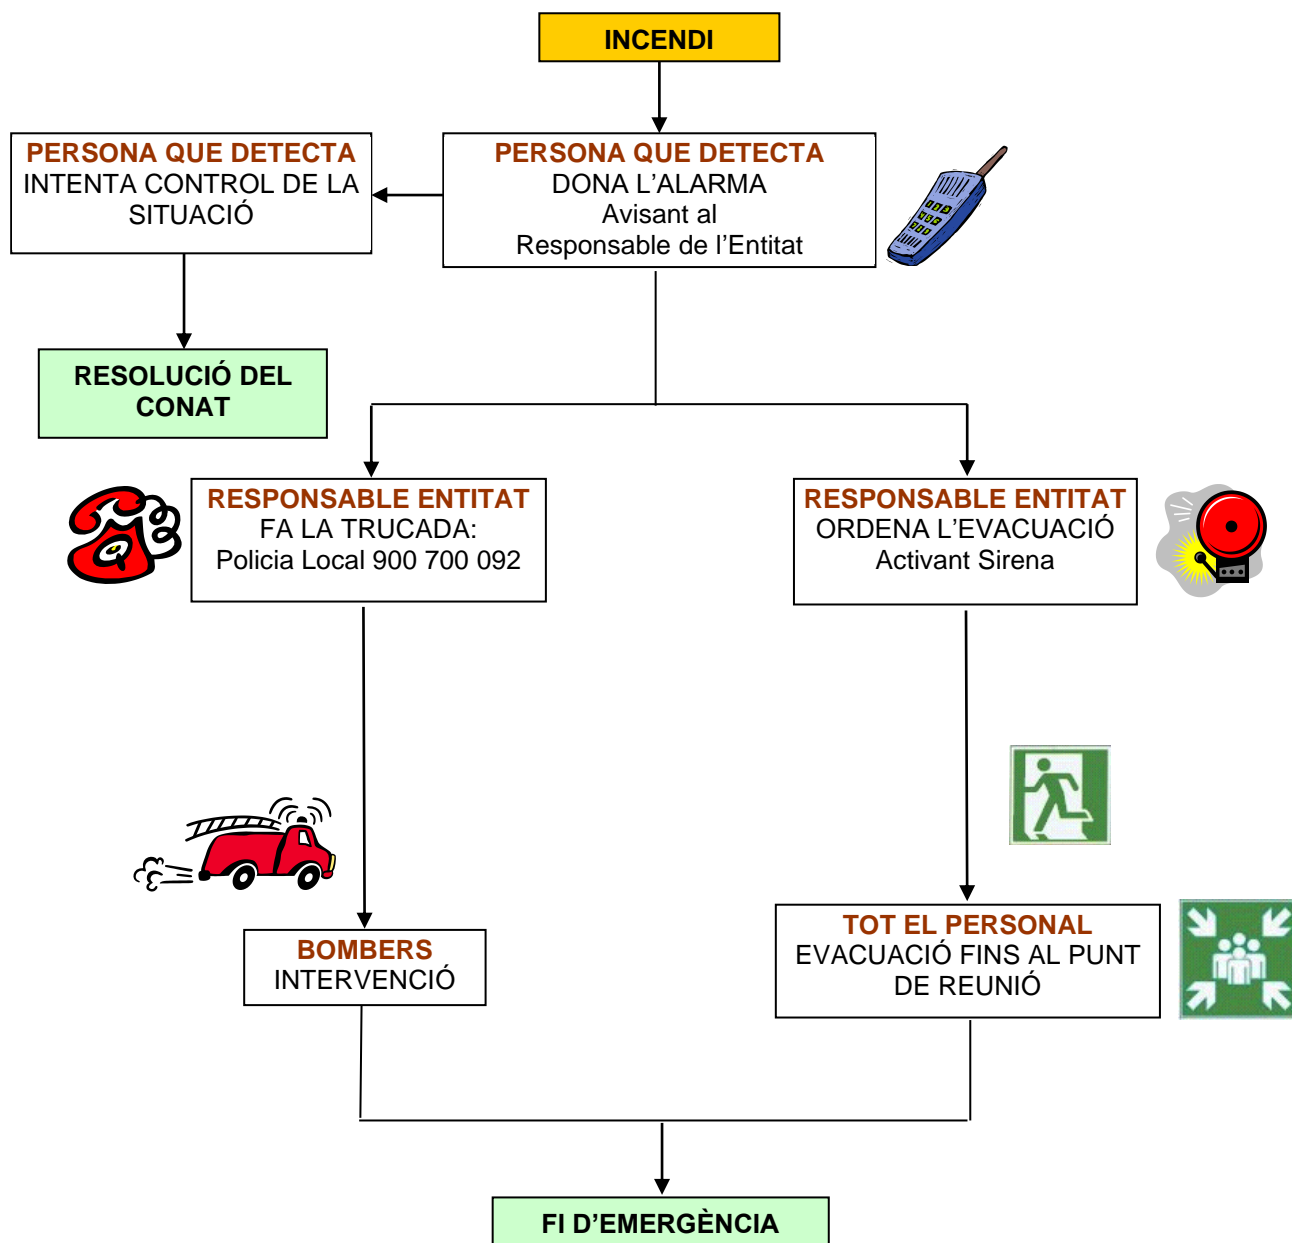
INCENDI

PERSONA QUE DETECTA
DONA L'ALARMA
Avisant al
Responsable de l'Entitat

PERSONA QUE DETECTA
INTENTA CONTROL DE LA SITUACIÓ

RESOLUCIÓ DEL CONAT

RESPONSABLE ENTITAT
FA LA TRUCADA:
Policia Local 900 700 092

RESPONSABLE ENTITAT
ORDENA L'EVACUACIÓ
Activant Sirena

BOMBERS
INTERVENCIÓ

TOT EL PERSONAL
EVACUACIÓ FINS AL PUNT DE REUNIÓ

FI D'EMERGÈNCIA